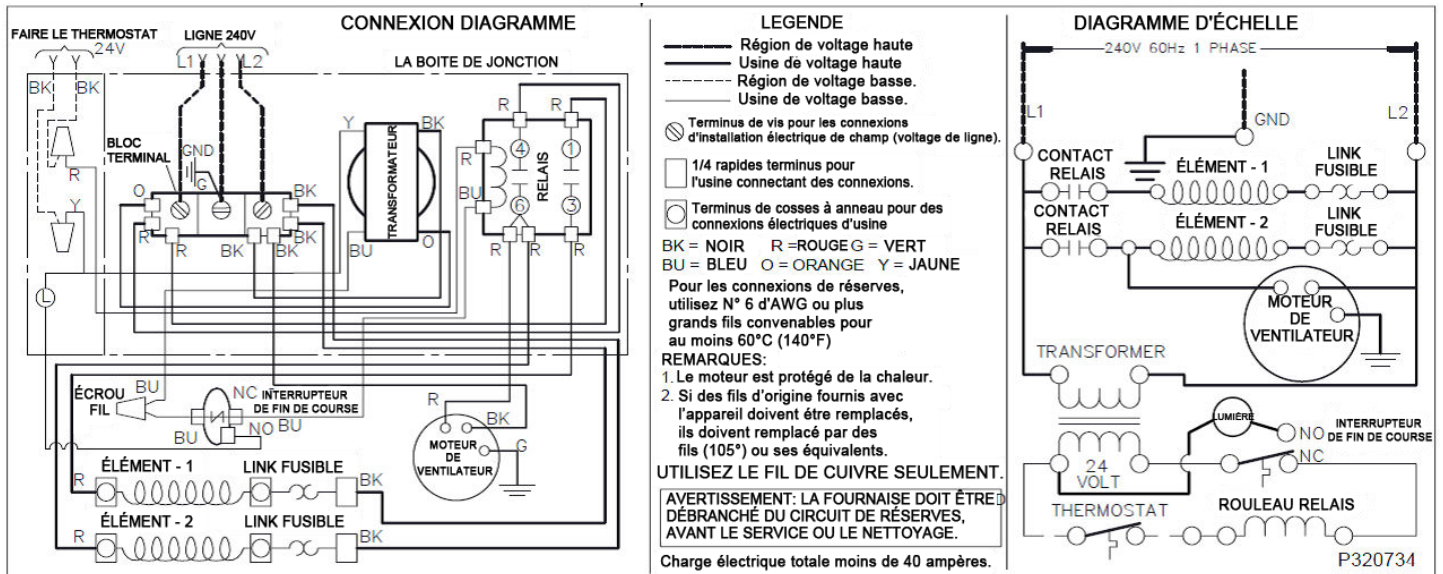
CONNEXION DIAGRAMME

FAIRE LE THERMOSTAT
24V
Y Y
BK BK
R
Y

LIGNE 240V
L1 Y Y L2

LA BOITE DE JONCTION

BLOC TERMINAL
GND
G
O
R R BK BK BK BK
Y
BK
TRANSFORMATEUR
BU
O

R R
4 1
R
BU
RELAIS
6 3
R R R

L

ÉCROU FIL
BU
BU
NC
INTERRUPTEUR DE FIN DE COURSE
NO BU

R
BK
MOTEUR DE VENTILATEUR
G

ÉLÉMENT - 1
LINK FUSIBLE
R
BK
ÉLÉMENT - 2
LINK FUSIBLE
R
BK

LEGENDE
Région de voltage haute
Usine de voltage haute
Région de voltage basse.
Usine de voltage basse.
Terminus de vis pour les connexions d'installation électrique de champ (voltage de ligne).
1/4 rapides terminus pour l'usine connectant des connexions.
Terminus de cosses à anneau pour des connexions électriques d'usine
BK = NOIR R =ROUGE G = VERT
BU = BLEU O = ORANGE Y = JAUNE
Pour les connexions de réserves, utilisez N° 6 d'AWG ou plus grands fils convenables pour au moins 60°C (140°F)
REMARQUES:
1. Le moteur est protégé de la chaleur.
2. Si des fils d'origine fournis avec l'appareil doivent étre remplacés, ils doivent remplacé par des fils (105°) ou ses équivalents.
UTILISEZ LE FIL DE CUIVRE SEULEMENT.
AVERTISSEMENT: LA FOURNAISE DOIT ÊTRED DÉBRANCHÉ DU CIRCUIT DE RÉSERVES, AVANT LE SERVICE OU LE NETTOYAGE.
Charge électrique totale moins de 40 ampères.

DIAGRAMME D'ÉCHELLE
240V 60Hz 1 PHASE
L1
GND
L2
CONTACT RELAIS
ÉLÉMENT - 1
LINK FUSIBLE
CONTACT RELAIS
ÉLÉMENT - 2
LINK FUSIBLE
MOTEUR DE VENTILATEUR
TRANSFORMER
LUMIÉRE
NO
INTERRUPTEUR DE FIN DE COURSE
NC
24 VOLT
THERMOSTAT
ROULEAU RELAIS
P320734